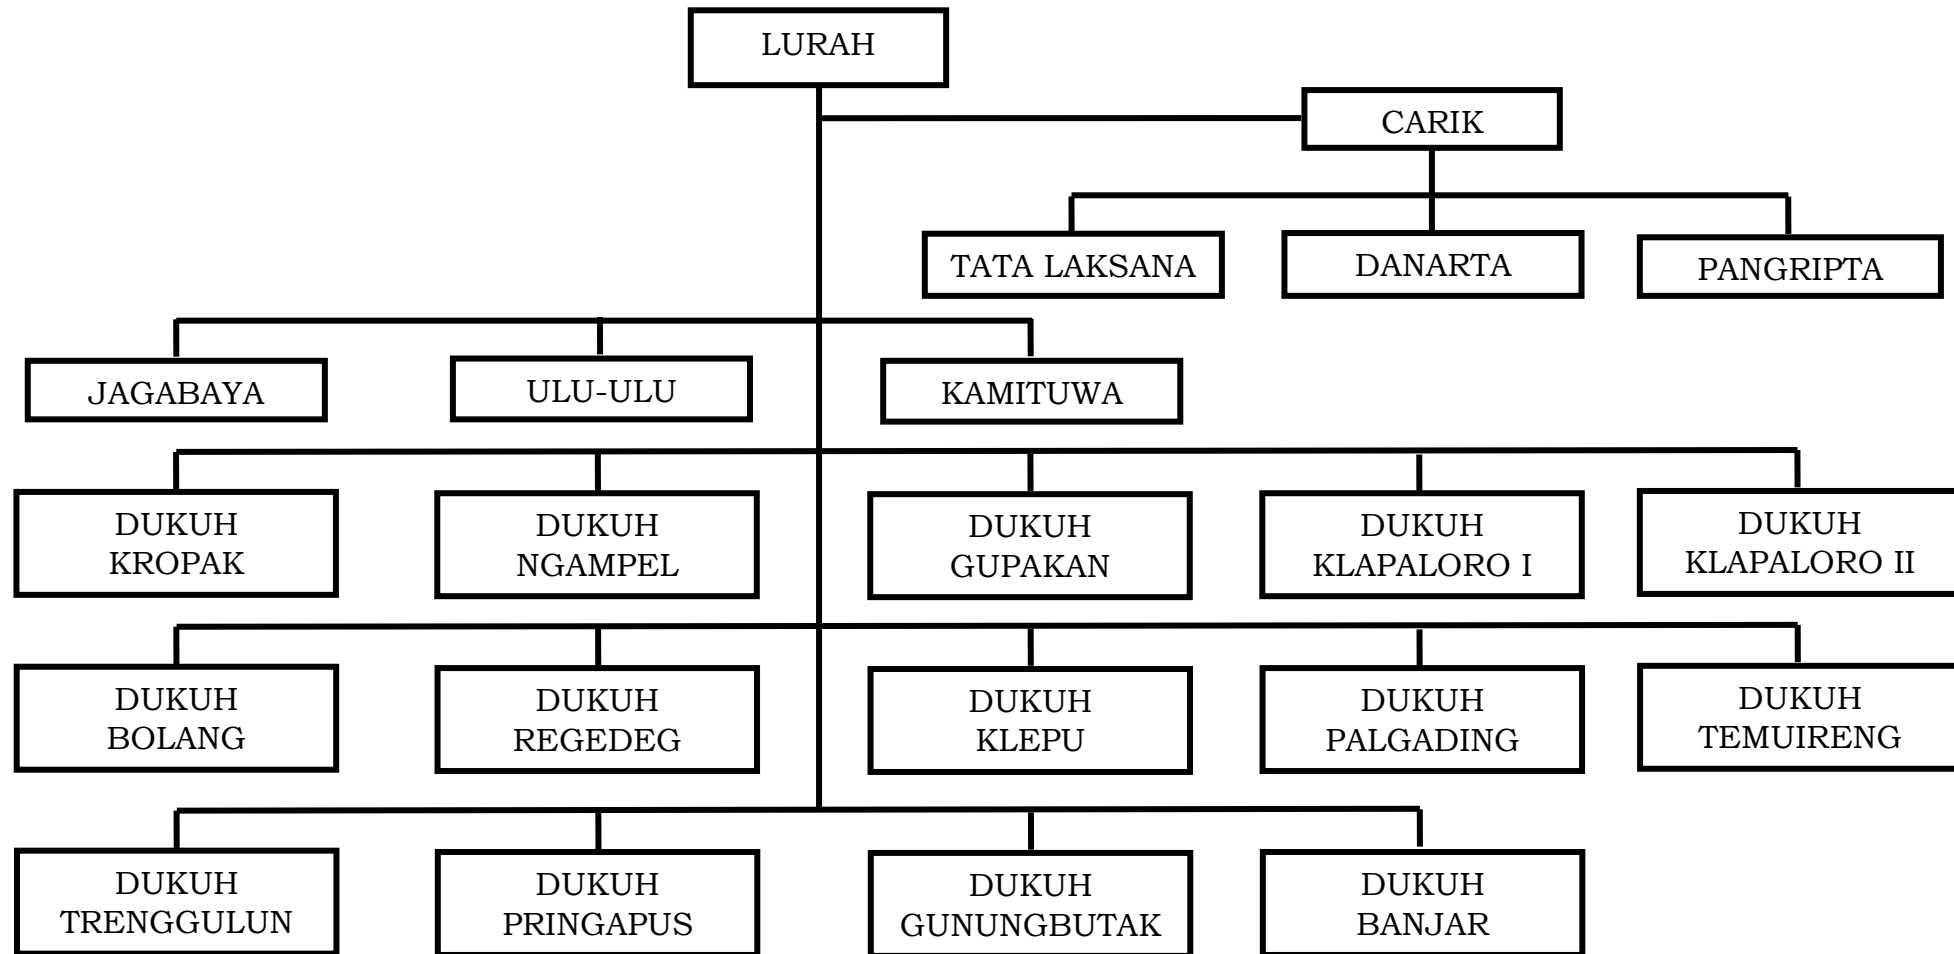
LURAH

CARIK

TATA LAKSANA

DANARTA

PANGRIPTA

JAGABAYA

ULU-ULU

KAMITUWA

DUKUH KROPAK

DUKUH NGAMPEL

DUKUH GUPAKAN

DUKUH KLAPALORO I

DUKUH KLAPALORO II

DUKUH BOLANG

DUKUH REGEDEG

DUKUH KLEPU

DUKUH PALGADING

DUKUH TEMUIRENG

DUKUH TRENGGULUN

DUKUH PRINGAPUS

DUKUH GUNUNGBUTAK

DUKUH BANJAR